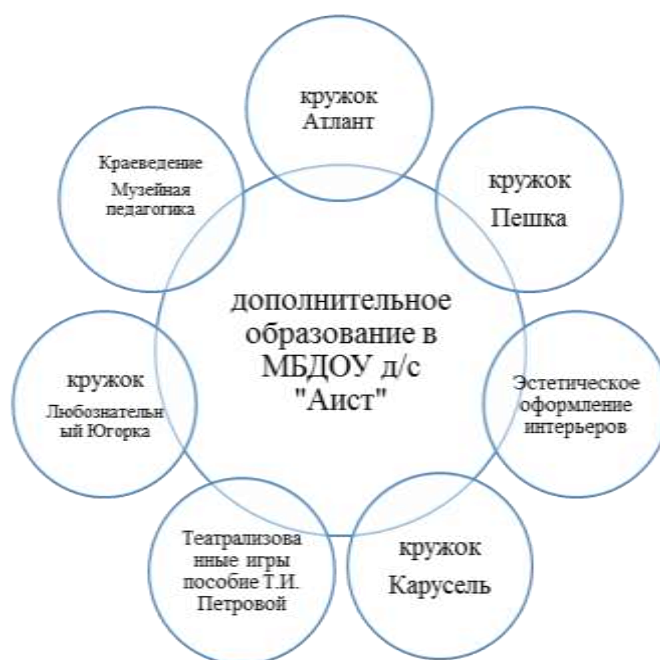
дополнительное образование в МБДОУ д/с "Аист"

кружок Атлант

кружок Пешка

Эстетическое оформление интерьеров

кружок Карусель

Театрализованные игры пособие Т.И. Петровой

кружок Любознательный Югорка

Краеведение Музейная педагогика